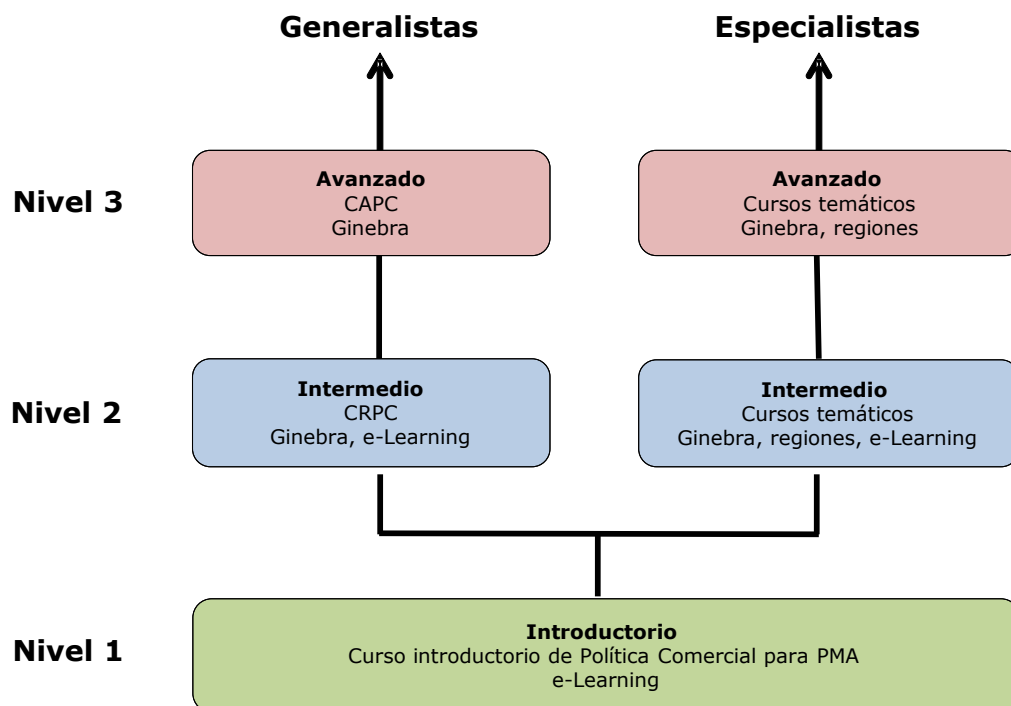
Generalistas

Especialistas

Nivel 3

Avanzado
CAPC
Ginebra

Avanzado
Cursos temáticos
Ginebra, regiones

Nivel 2

Intermedio
CRPC
Ginebra, e-Learning

Intermedio
Cursos temáticos
Ginebra, regiones, e-Learning

Nivel 1

Introductorio
Curso introductorio de Política Comercial para PMA
e-Learning